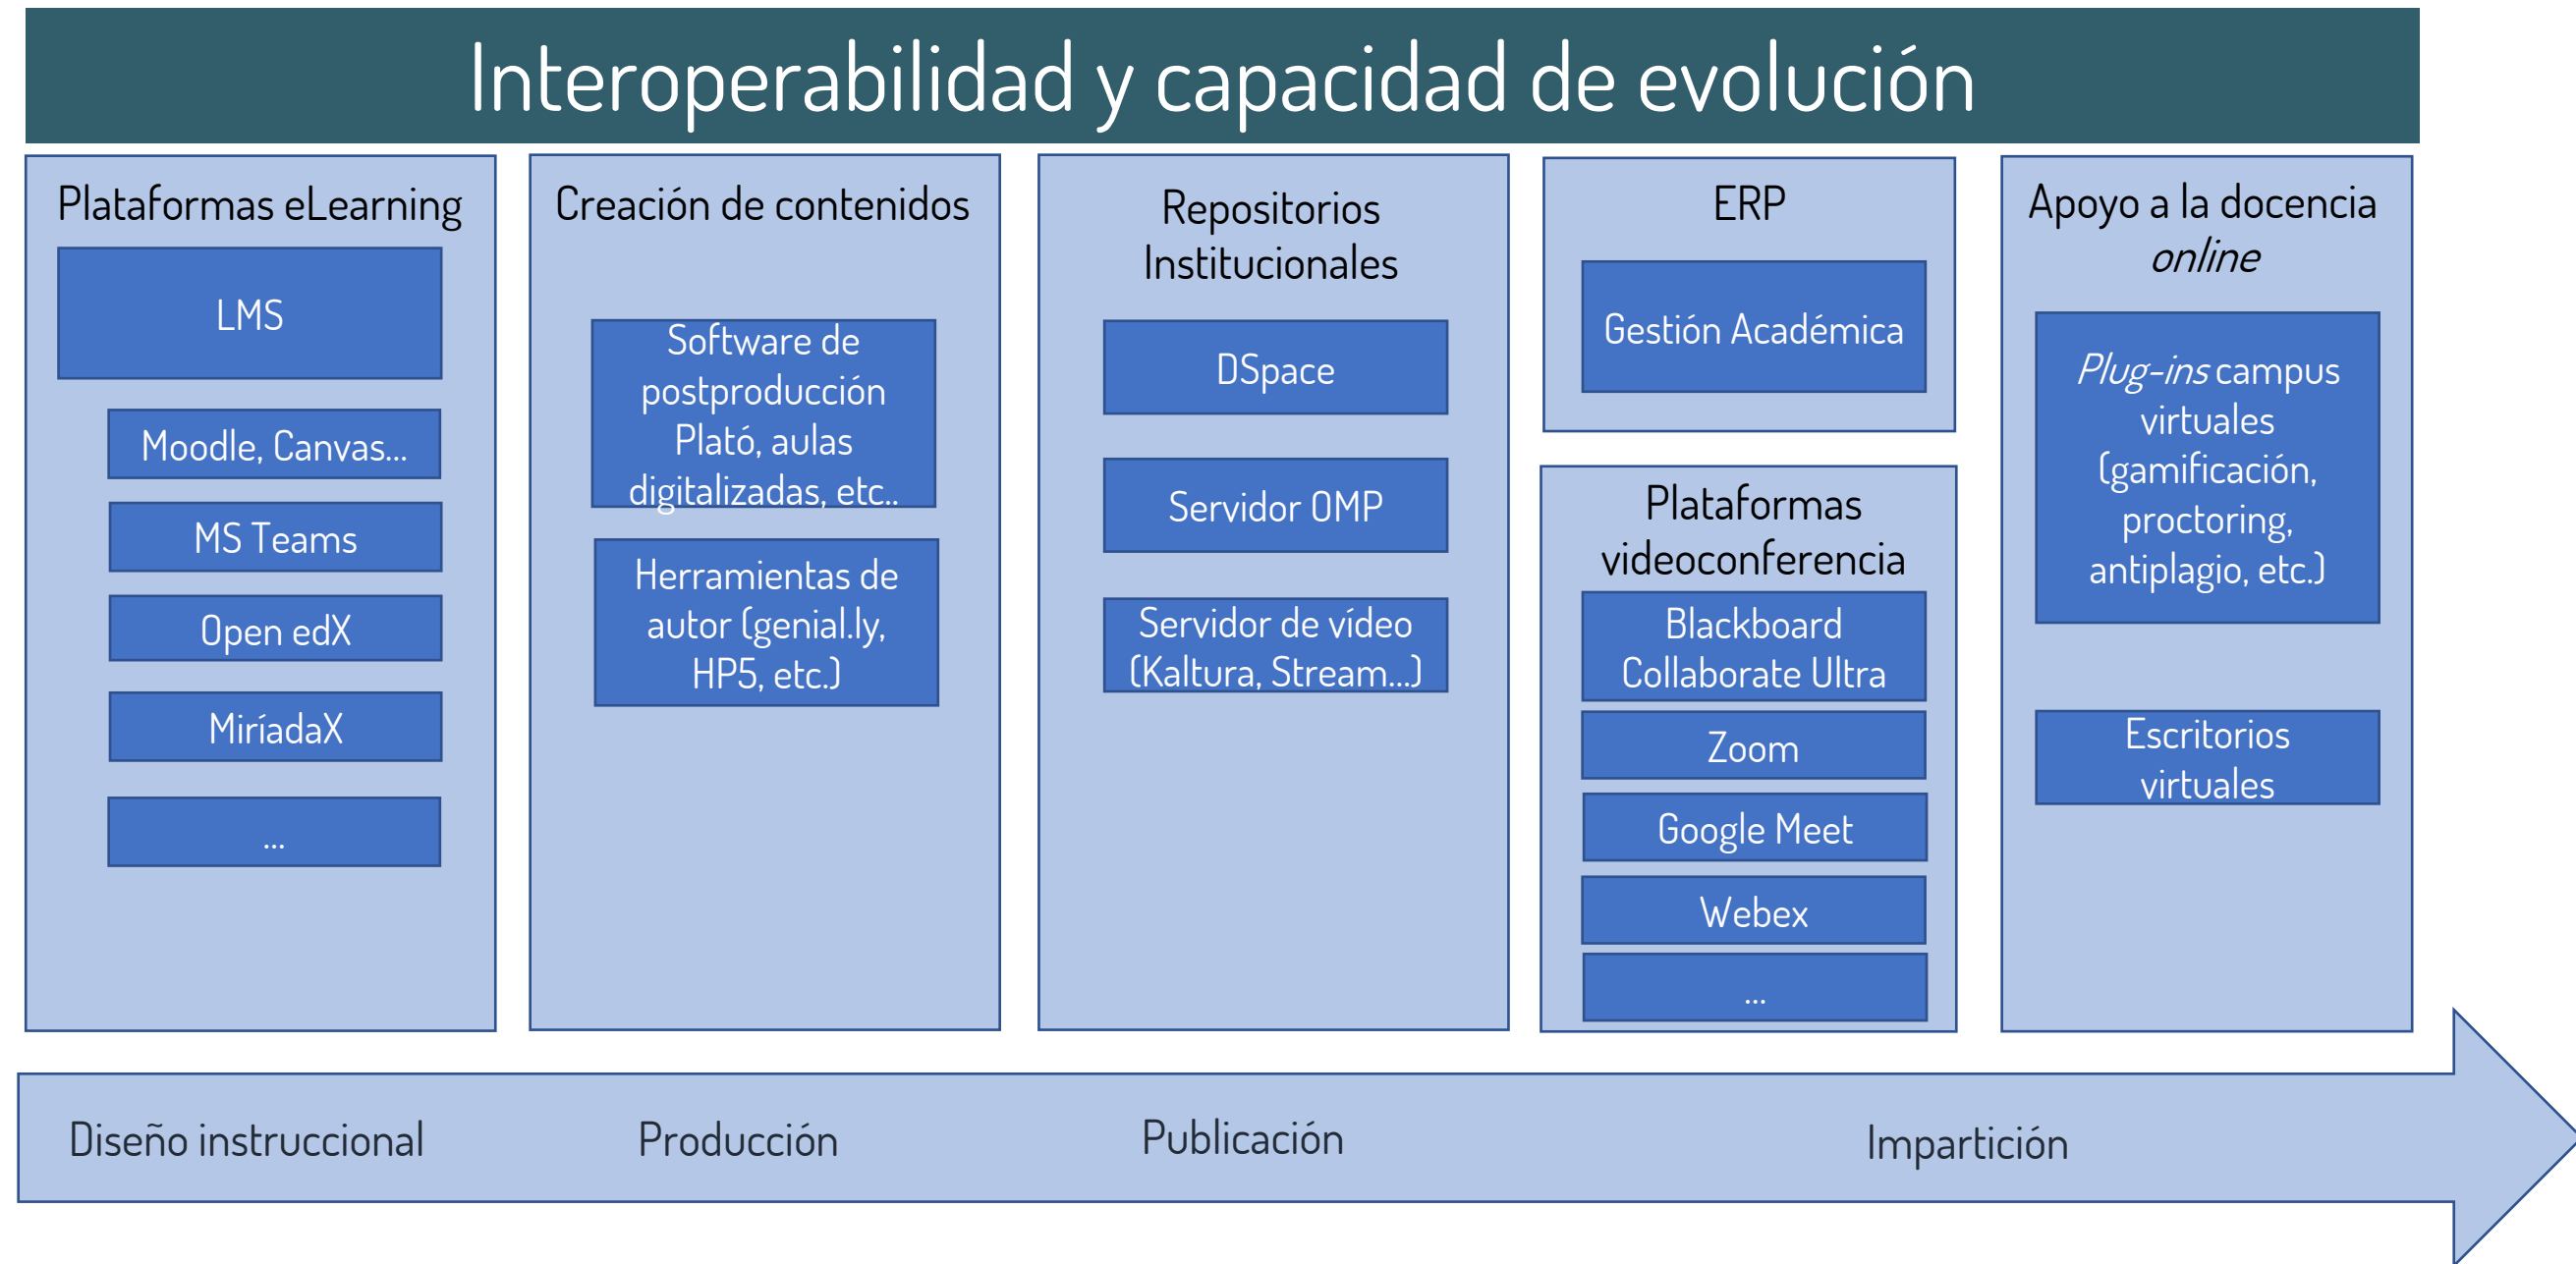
Interoperabilidad y capacidad de evolución

Plataformas eLearning

LMS

Moodle, Canvas...

MS Teams

Open edX

MiríadaX

...

Creación de contenidos

Software de postproducción Plató, aulas digitalizadas, etc..

Herramientas de autor (genial.ly, HP5, etc.)

Repositorios Institucionales

DSpace

Servidor OMP

Servidor de vídeo (Kaltura, Stream...)

ERP

Gestión Académica

Plataformas videoconferencia

Blackboard Collaborate Ultra

Zoom

Google Meet

Webex

...

Apoyo a la docencia *online*

*Plug-ins* campus virtuales (gamificación, proctoring, antiplagio, etc.)

Escritorios virtuales

Diseño instruccional

Producción

Publicación

Impartición